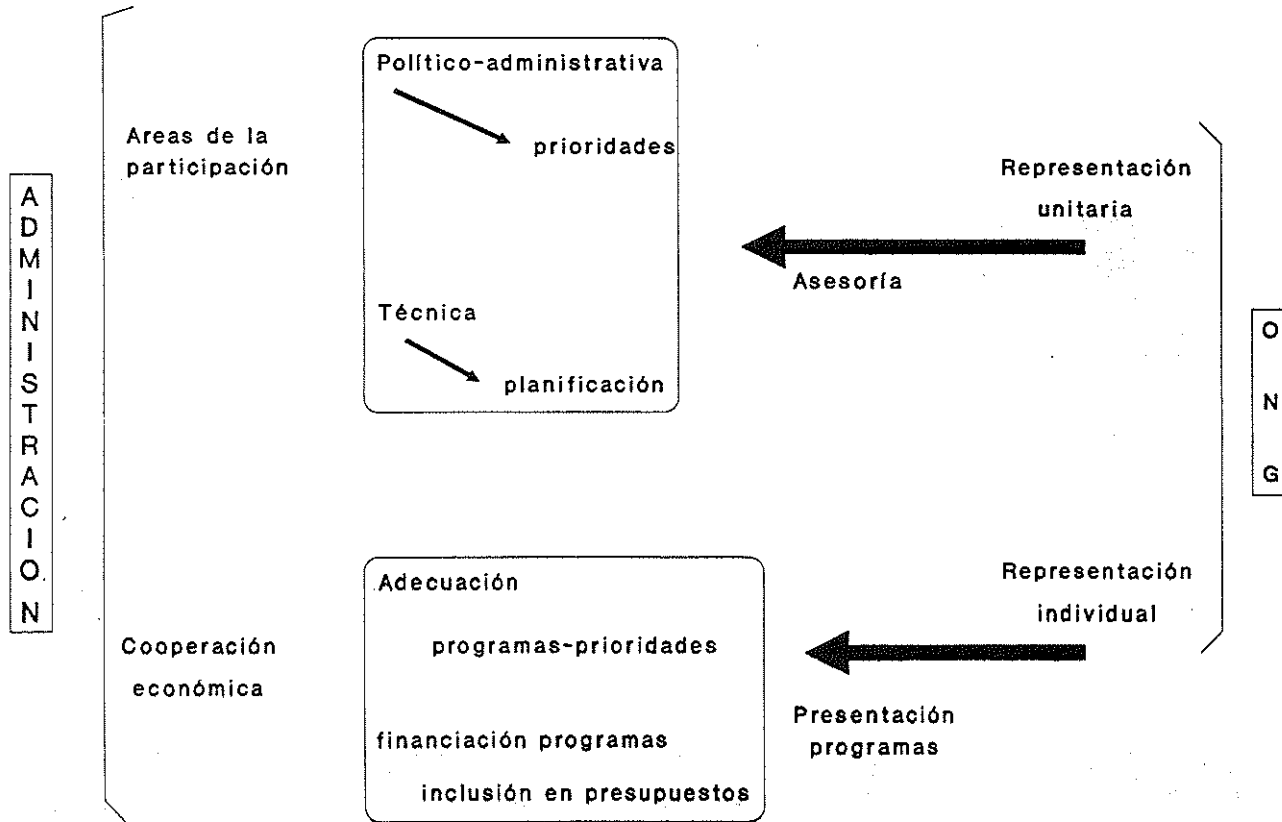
ADMINISTRACION

Areas de la participación

Político-administrativa

prioridades

Técnica

planificación

Representación unitaria

Asesoría

ONG

Cooperación económica

Adecuación

programas-prioridades

financiación programas

inclusión en presupuestos

Representación individual

Presentación programas